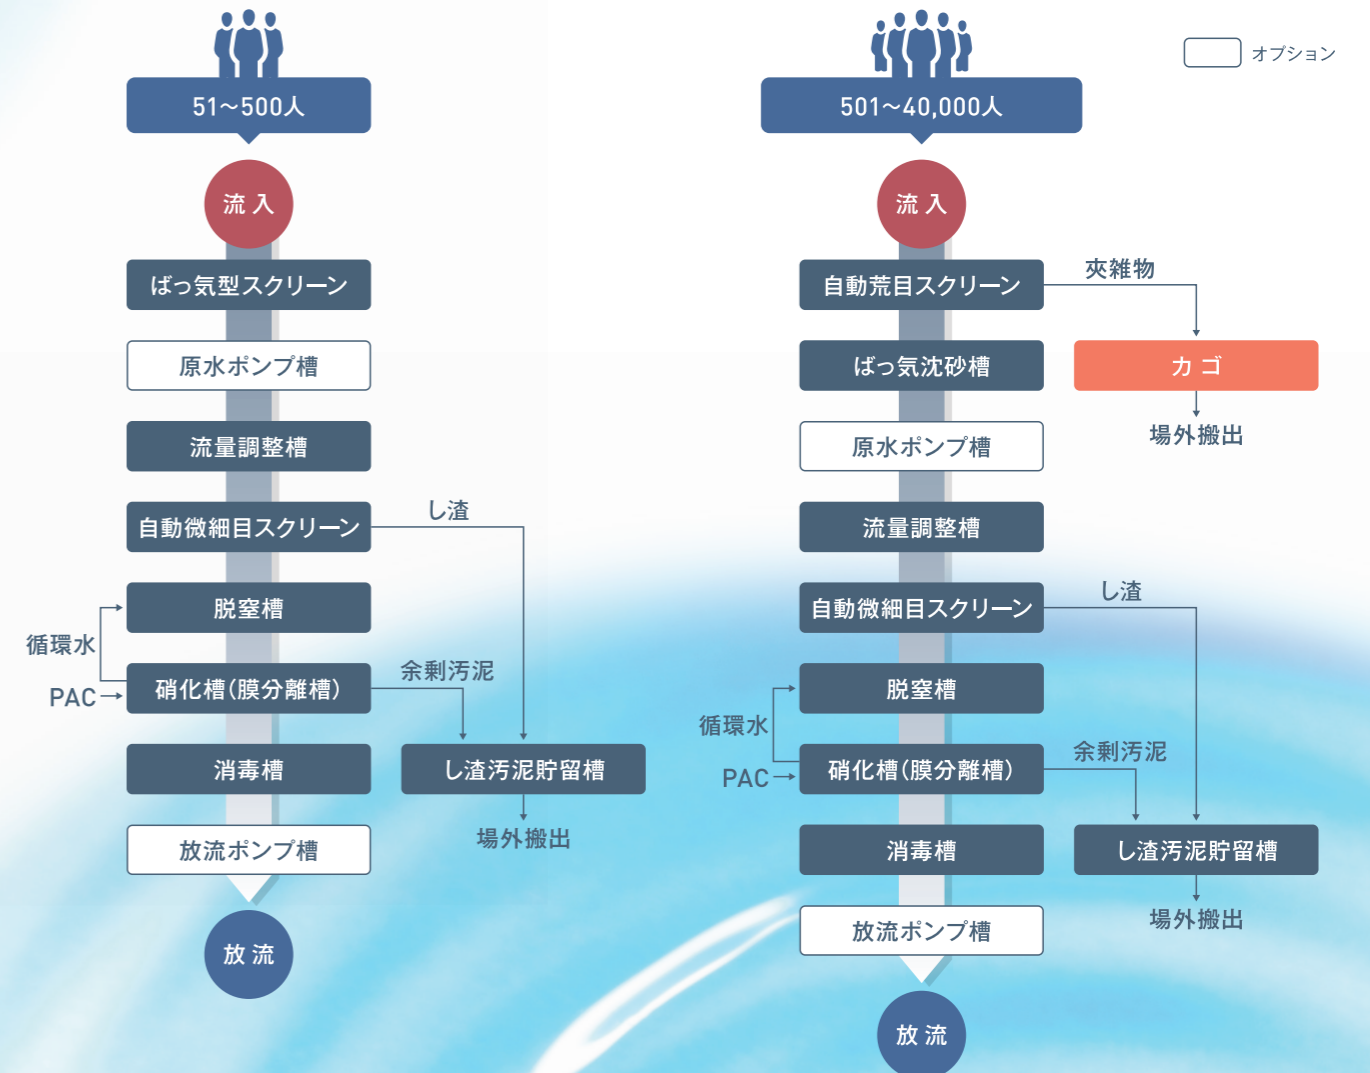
オプション

51～500人

流入
ばっ気型スクリーン
原水ポンプ槽
流量調整槽
自動微細目スクリーン
し渣
脱窒槽
循環水
PAC
硝化槽（膜分離槽）
余剰汚泥
消毒槽
し渣汚泥貯留槽
場外搬出
放流ポンプ槽
放流

501～40,000人

流入
自動荒目スクリーン
夾雑物
ばっ気沈砂槽
カゴ
場外搬出
原水ポンプ槽
流量調整槽
自動微細目スクリーン
し渣
脱窒槽
循環水
PAC
硝化槽（膜分離槽）
余剰汚泥
消毒槽
し渣汚泥貯留槽
場外搬出
放流ポンプ槽
放流